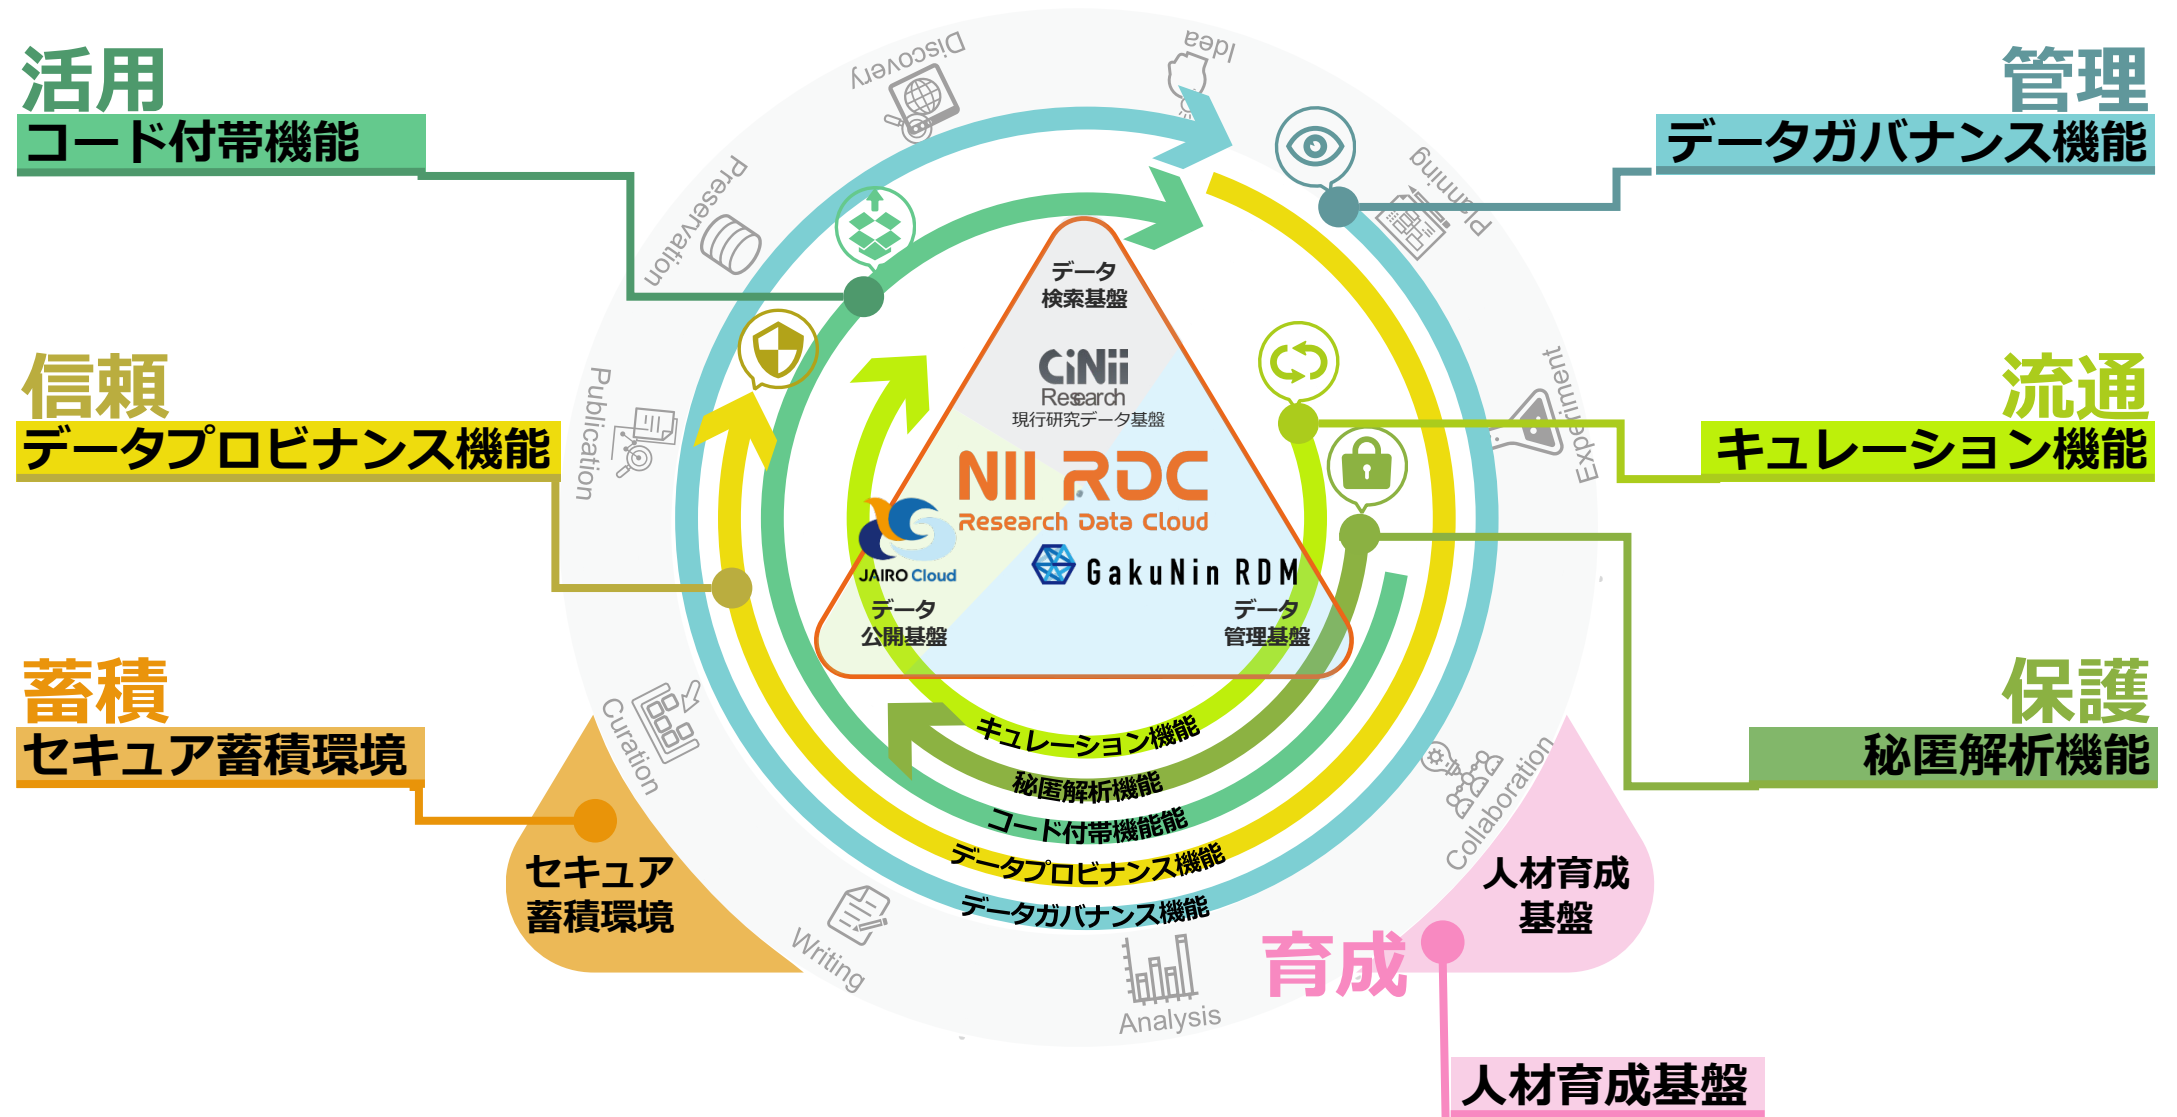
活用
コード付帯機能

管理
データガバナンス機能

信頼
データプロビナンス機能

流通
キュレーション機能

蓄積
セキュア蓄積環境

保護
秘匿解析機能

Discovery
Idea
Planning
Experiment
Collaboration
Analysis
Writing
Curation
Publication
Preservation

データ
検索基盤

CiNii Research
現行研究データ基盤

NII RDC
Research Data Cloud

JAIRO Cloud
データ
公開基盤

GakuNin RDM
データ
管理基盤

キュレーション機能
秘匿解析機能
コード付帯機能
データプロビナンス機能
データガバナンス機能

セキュア
蓄積環境

人材育成
基盤

育成
人材育成基盤